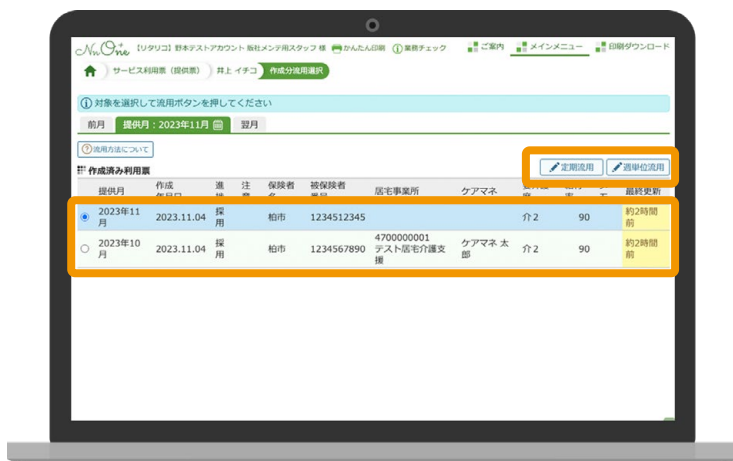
NewOne 【リタリコ】野本テストアカウント 抜社メンテ用スタッフ 様 かんたん印刷 業務チェック ご案内 メインメニュー 印刷ダウンロード

サービス利用票（提供票） 井上 イチコ 作成分流用選択

対象を選択して流用ボタンを押してください

前月 提供月：2023年11月 翌月

流用方法について

作成済み利用票

定期流用 週単位流用

| | 提供月 | 作成年月日 | 進捗 | 注意 | 保険者名 | 被保険者番号 | 居宅事業所 | ケアマネ | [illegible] | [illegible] | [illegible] | 最終更新 |
|---|---|---|---|---|---|---|---|---|---|---|---|---|
| ◉ | 2023年11月 | 2023.11.04 | 採用 | | 柏市 | 1234512345 | | | 介2 | | 90 | 約2時間前 |
| ○ | 2023年10月 | 2023.11.04 | 採用 | | 柏市 | 1234567890 | 4700000001 テスト居宅介護支援 | ケアマネ 太郎 | 介2 | | 90 | 約2時間前 |